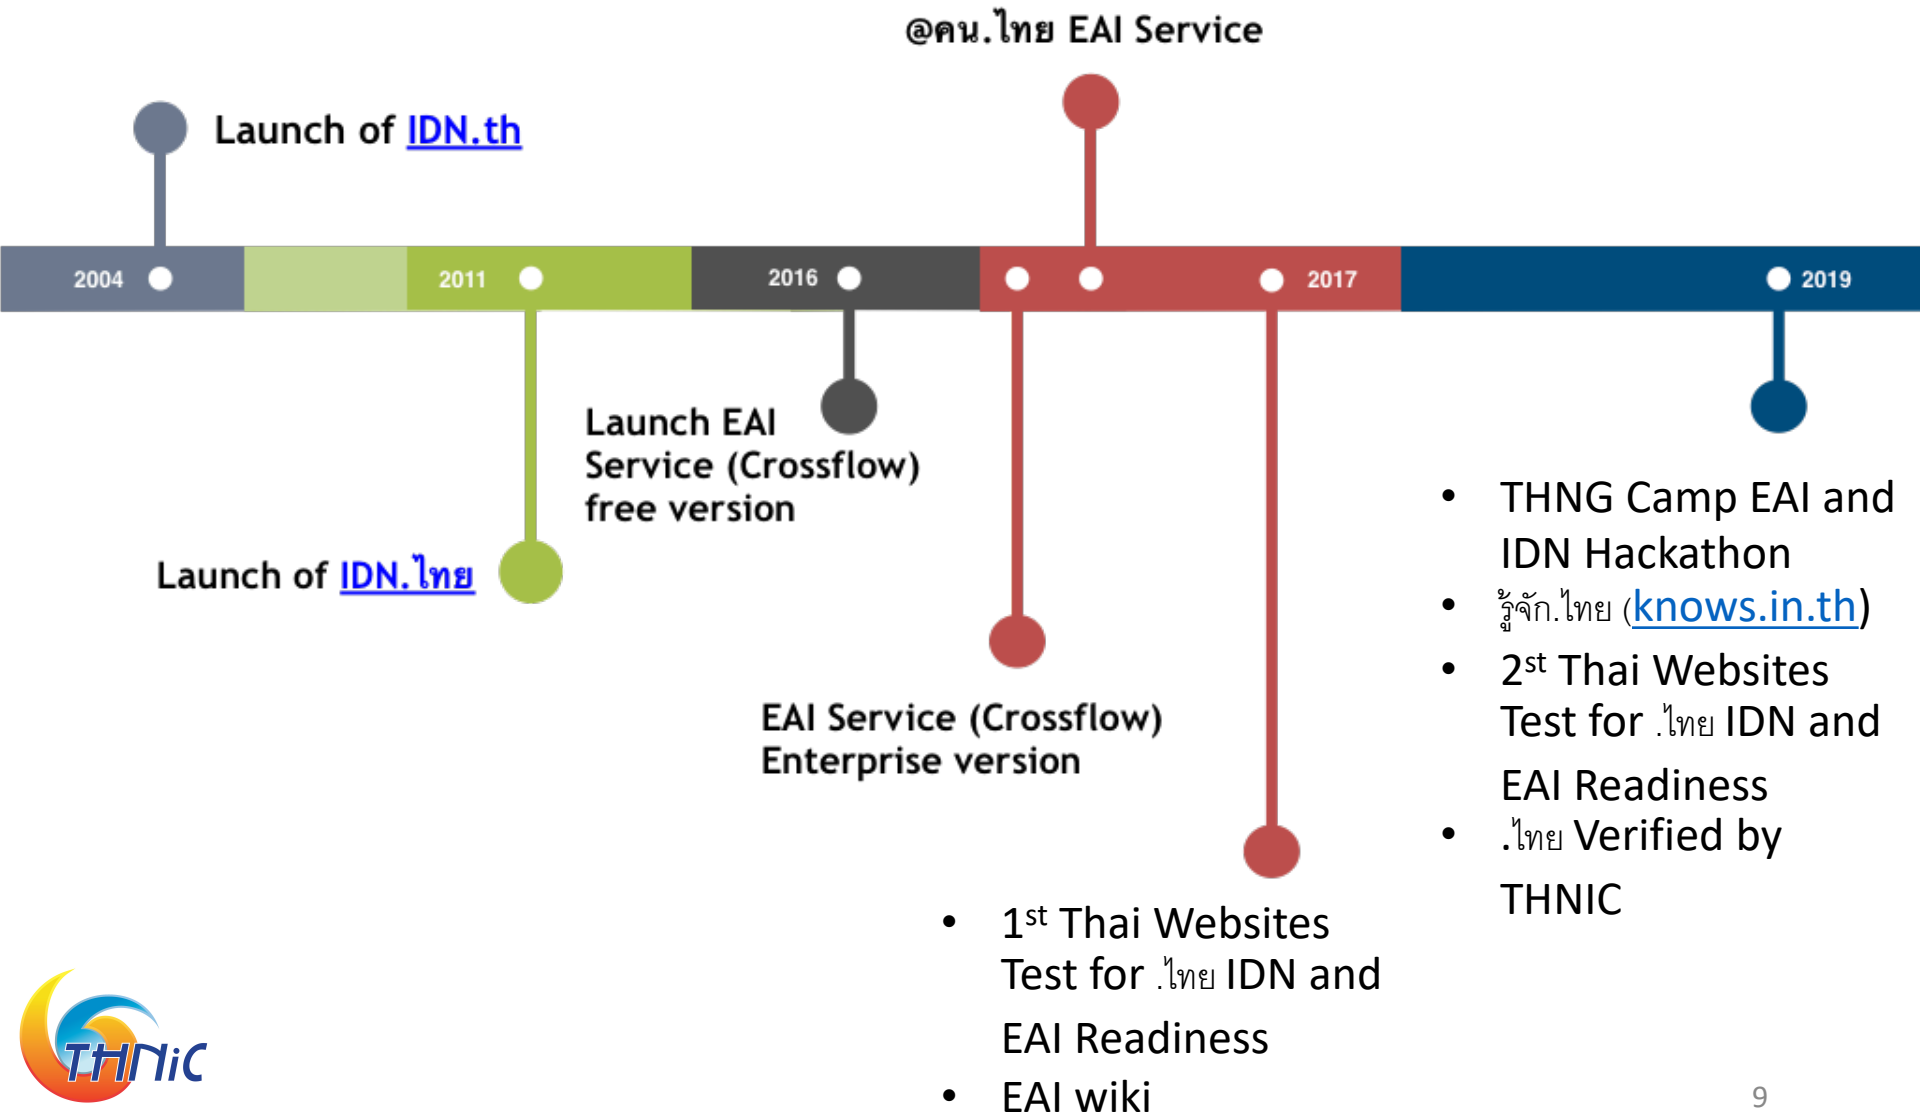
@คน.ไทย EAI Service

Launch of IDN.th

2004

2011

2016

2017

2019

Launch EAI Service (Crossflow) free version

Launch of IDN.ไทย

EAI Service (Crossflow) Enterprise version

- THNG Camp EAI and IDN Hackathon
- รู้จัก.ไทย (knows.in.th)
- 2$^{st}$ Thai Websites Test for .ไทย IDN and EAI Readiness
- .ไทย Verified by THNIC

- 1$^{st}$ Thai Websites Test for .ไทย IDN and EAI Readiness
- EAI wiki

THNIC

9